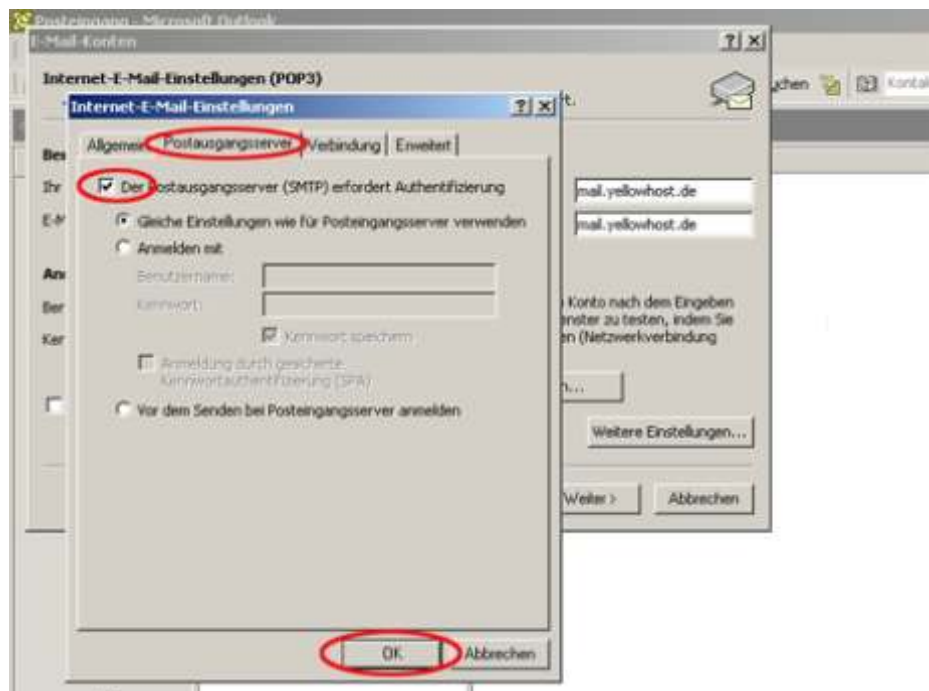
Posteingang - Microsoft Outlook
E-Mail-Konten
?
X
Internet-E-Mail-Einstellungen (POP3)
t.
chen
Konta
Internet-E-Mail-Einstellungen
?
X
Allgemein
Postausgangsserver
Verbindung
Erweitert
Bes
Ihr
E-M
Der Postausgangsserver (SMTP) erfordert Authentifizierung
Gleiche Einstellungen wie für Posteingangsserver verwenden
Anmelden mit
Benutzername:
Kennwort:
Kennwort speichern
Anmeldung durch gesicherte Kennwortauthentifizierung (SPA)
Vor dem Senden bei Posteingangsserver anmelden
mail.yellowhost.de
mail.yellowhost.de
An
Ben
Ken
Konto nach dem Eingeben
nster zu testen, indem Sie
n (Netzwerkverbindung
n...
Weitere Einstellungen...
Weiter >
Abbrechen
OK
Abbrechen